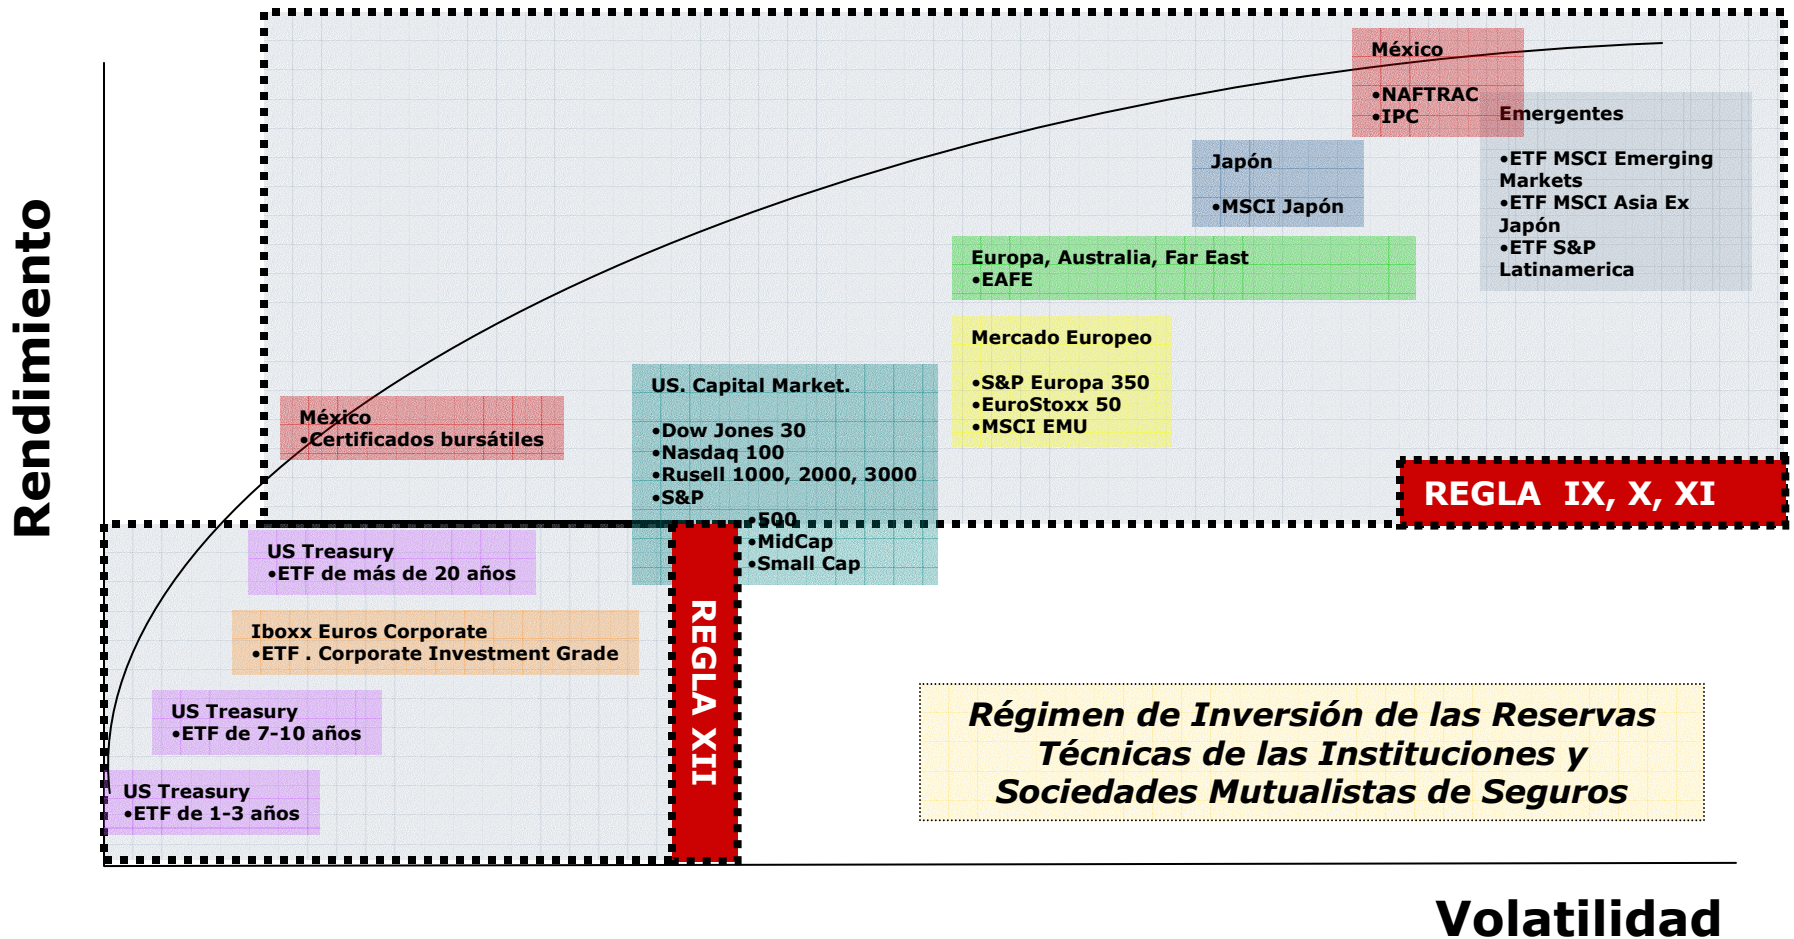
Rendimiento

México

•NAFTRAC
•IPC

Emergentes

•ETF MSCI Emerging Markets
•ETF MSCI Asia Ex Japón
•ETF S&P Latinamerica

Japón

•MSCI Japón

Europa, Australia, Far East
•EAFE

Mercado Europeo

•S&P Europa 350
•EuroStoxx 50
•MSCI EMU

US. Capital Market.

•Dow Jones 30
•Nasdaq 100
•Rusell 1000, 2000, 3000
•S&P
•500
•MidCap
•Small Cap

México
•Certificados bursátiles

REGLA IX, X, XI

US Treasury
•ETF de más de 20 años

Iboxx Euros Corporate
•ETF . Corporate Investment Grade

US Treasury
•ETF de 7-10 años

US Treasury
•ETF de 1-3 años

REGLA XII

Régimen de Inversión de las Reservas Técnicas de las Instituciones y Sociedades Mutualistas de Seguros

Volatilidad